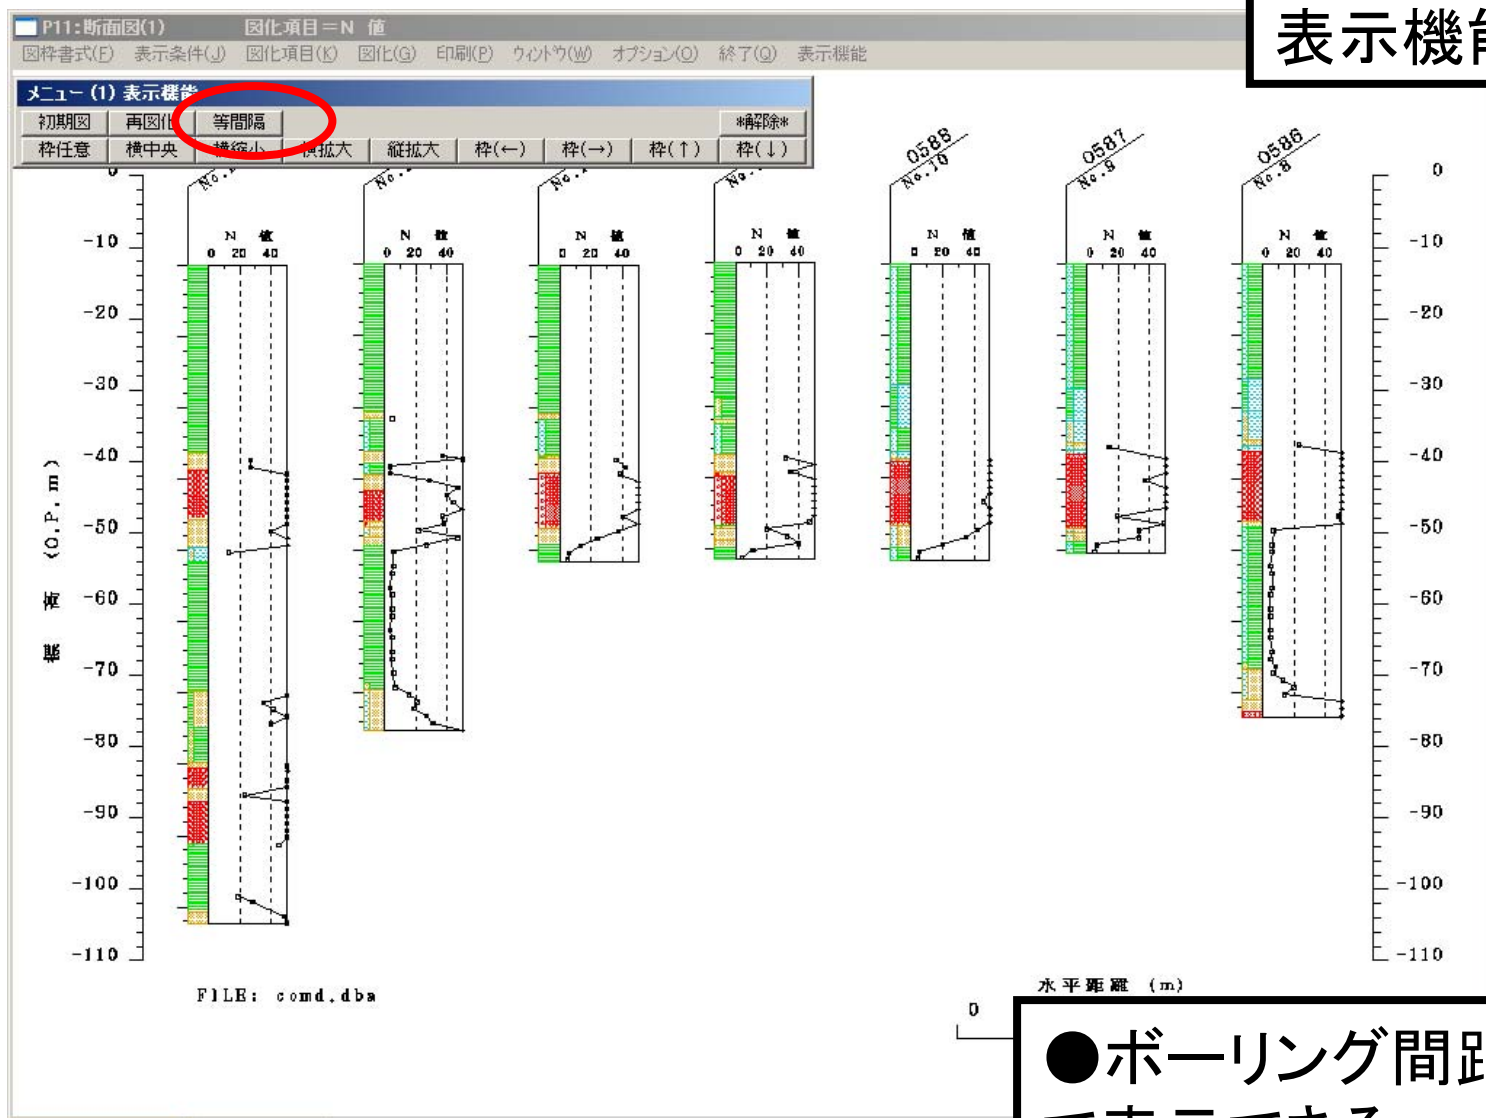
P11:断面図(1) 図化項目＝N 値

図枠書式(F) 表示条件(J) 図化項目(K) 図化(G) 印刷(P) ウィンドウ(W) オプション(O) 終了(Q) 表示機能

表示機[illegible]

メニュー (1) 表示機能

初期図 再図化 等間隔 *解除*

枠任意 横中央 横縮小 横拡大 縦拡大 枠(←) 枠(→) 枠(↑) 枠(↓)

No.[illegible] No.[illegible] No.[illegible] No.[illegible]

0588 No.10

0587 No.9

0586 No.8

N 値
0 20 40

0
-10
-20
-30
-40
-50
-60
-70
-80
-90
-100
-110

標高 (O.P.m)

FILE: comd.dba

水平距離 (m)

0

●ボーリング間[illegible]
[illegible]